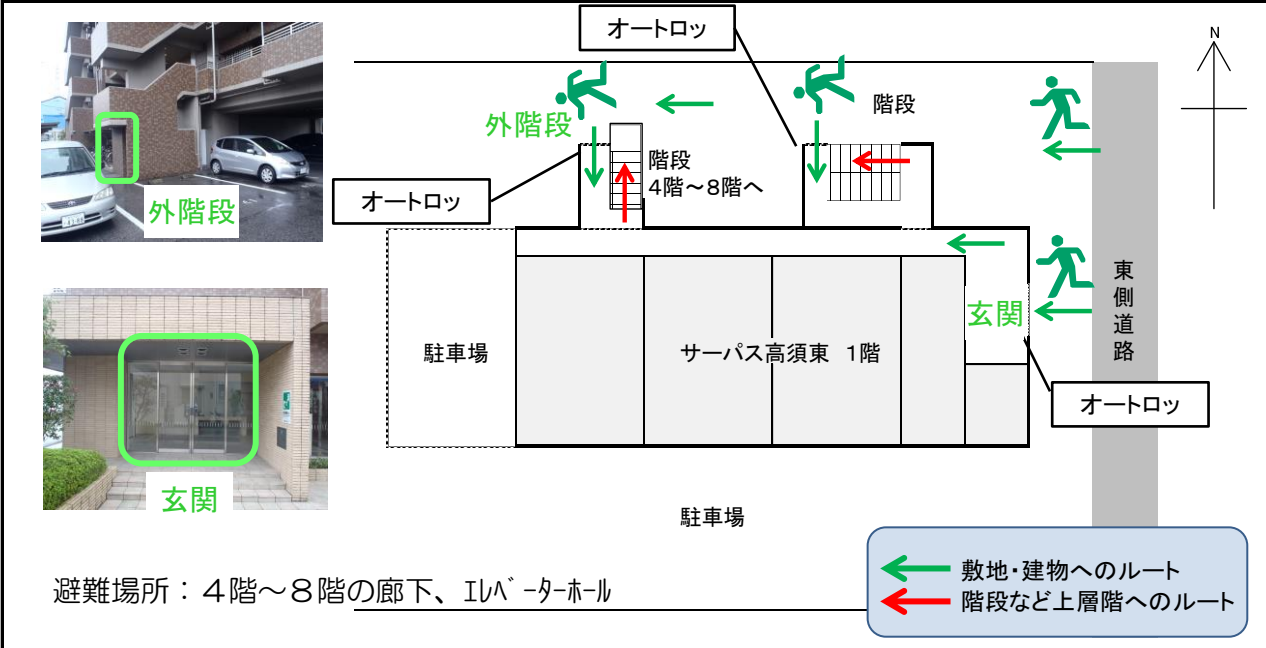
外階段

玄関

オートロッ

外階段

階段

オートロッ

階段
4階～8階へ

N

オートロッ

駐車場

サーパス高須東　1階

玄関

東
側
道
路

オートロッ

駐車場

避難場所：４階～８階の廊下、ｴﾚﾍﾞｰﾀｰﾎｰﾙ

敷地・建物へのルート
階段など上層階へのルート